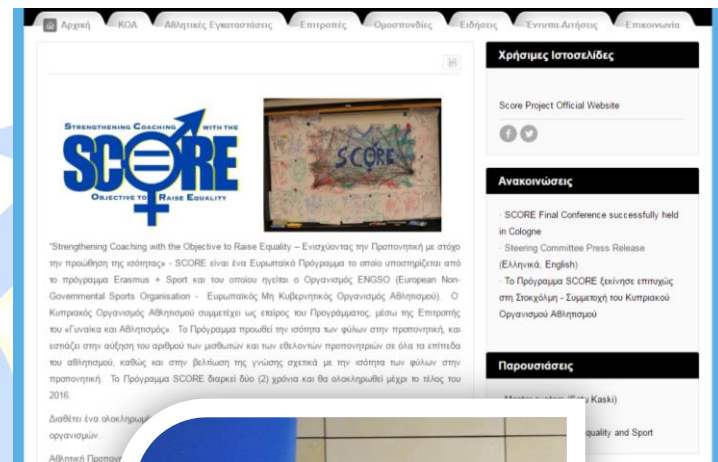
Αρχική ΚΟΑ Αθλητικές Εγκαταστάσεις Επιτροπές Ομοσπονδίες Ειδήσεις Έντυπα Αιτήσεις Επικοινωνία

STRENGTHENING COACHING WITH THE SCORE OBJECTIVE TO RAISE EQUALITY

SCORE

"Strengthening Coaching with the Objective to Raise Equality – Ενισχύοντας την Προπονητική με στόχο την προώθηση της ισότητας» - SCORE είναι ένα Ευρωπαϊκό Πρόγραμμα το οποίο υποστηρίζεται από το πρόγραμμα Erasmus + Sport και του οποίου ηγείται ο Οργανισμός ENGSO (European Non-Governmental Sports Organisation - Ευρωπαϊκός Μη Κυβερνητικός Οργανισμός Αθλησμού). Ο Κυπριακός Οργανισμός Αθλησμού συμμετέχει ως εταίρος του Προγράμματος, μέσω της Επιτροπής του «Γυναίκα και Αθλητισμός». Το Πρόγραμμα προωθεί την ισότητα των φύλων στην προπονητική, και εστιάζει στην αύξηση του αριθμού των μισθωτών και των εθελοντών προπονητριών σε όλα τα επίπεδα του αθλητισμού, καθώς και στην βελτίωση της γνώσης σχετικά με την ισότητα των φύλων στην προπονητική. Το Πρόγραμμα SCORE διαρκεί δύο (2) χρόνια και θα ολοκληρωθεί μέχρι το τέλος του 2016.

Διαθέτει ένα ολοκληρωμ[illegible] οργανισμών.

Αθλητική Προπον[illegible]

Χρήσιμες Ιστοσελίδες

Score Project Official Website

Ανακοινώσεις

· SCORE Final Conference successfully held in Cologne

· Steering Committee Press Release (Ελληνικά, English)

· Το Πρόγραμμα SCORE ξεκίνησε επιτυχώς στη Στοκχόλμη - Συμμετοχή του Κυπριακού Οργανισμού Αθλητισμού

Παρουσιάσεις

Mentor system (Satu Kaski)

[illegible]quality and Sport